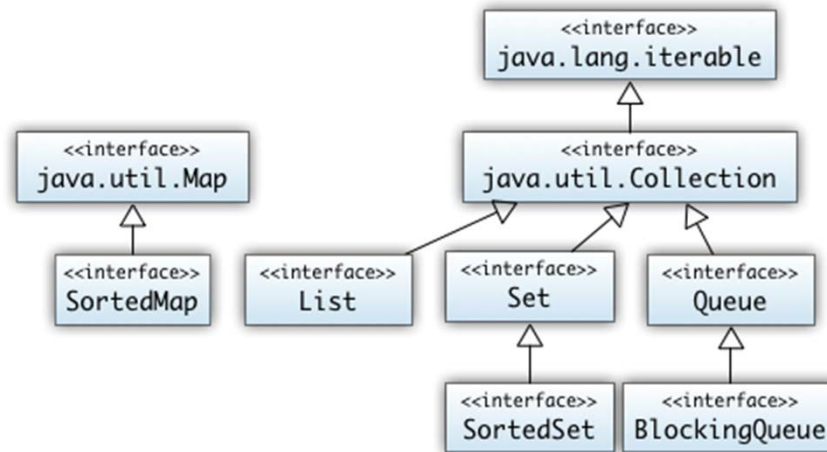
<<interface>>
java.lang.iterable

<<interface>>
java.util.Map

<<interface>>
java.util.Collection

<<interface>>
SortedMap

<<interface>>
List

<<interface>>
Set

<<interface>>
Queue

<<interface>>
SortedSet

<<interface>>
BlockingQueue